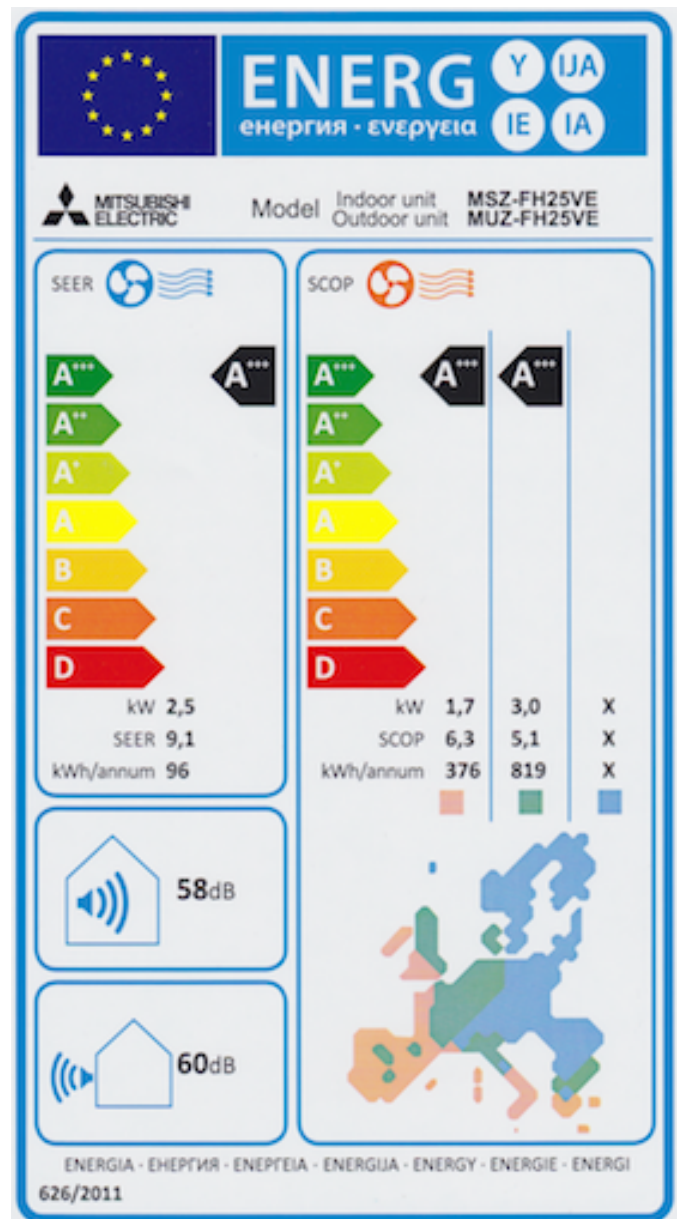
ENERG Y IJA IE IA
енергия · ενεργεια

MITSUBISHI ELECTRIC

Model Indoor unit MSZ-FH25VE
Outdoor unit MUZ-FH25VE

SEER

A+++
A++
A+
A
B
C
D

A+++

kW 2,5
SEER 9,1
kWh/annum 96

SCOP

A+++
A++
A+
A
B
C
D

A+++ A+++

| | | | |
|---|---|---|---|
| kW | 1,7 | 3,0 | X |
| SCOP | 6,3 | 5,1 | X |
| kWh/annum | 376 | 819 | X |

58dB

60dB

ENERGIA · ЕНЕРГИЯ · ΕΝΕΡΓΕΙΑ · ENERGIJA · ENERGY · ENERGIE · ENERGI

626/2011